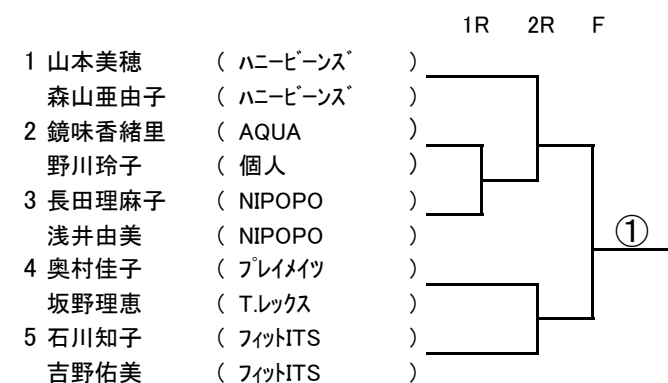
1R 2R F

1 山本美穂 ( ﾊﾆｰﾋﾞｰﾝｽﾞ )
森山亜由子 ( ﾊﾆｰﾋﾞｰﾝｽﾞ )
2 鏡味香緒里 ( AQUA )
野川玲子 ( 個人 )
3 長田理麻子 ( NIPOPO )
浅井由美 ( NIPOPO )
4 奥村佳子 ( ﾌﾟﾚｲﾒｲﾂ )
坂野理恵 ( T.ﾚｯｸｽ )
5 石川知子 ( ﾌｨｯﾄITS )
吉野佑美 ( ﾌｨｯﾄITS )

①